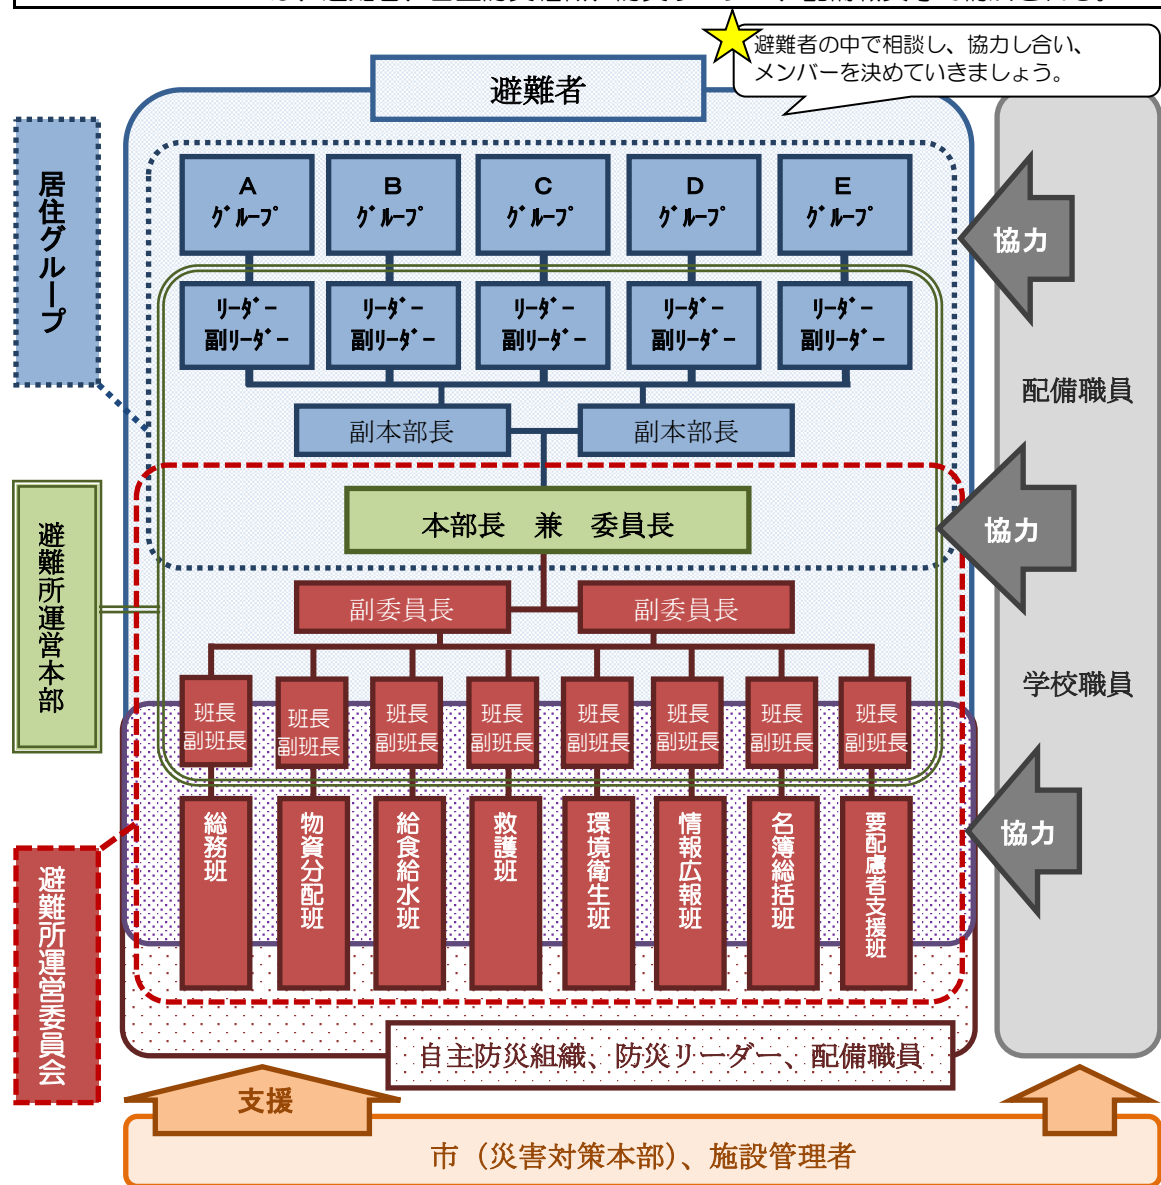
避難者の中で相談し、協力し合い、メンバーを決めていきましょう。

避難者

居住グループ

A グループ
B グループ
C グループ
D グループ
E グループ

リーダー 副リーダー
リーダー 副リーダー
リーダー 副リーダー
リーダー 副リーダー
リーダー 副リーダー

副本部長
副本部長

協力

配備職員

避難所運営本部

本部長　兼　委員長

協力

副委員長
副委員長

学校職員

班長 副班長
班長 副班長
班長 副班長
班長 副班長
班長 副班長
班長 副班長
班長 副班長
班長 副班長

総務班
物資分配班
給食給水班
救護班
環境衛生班
情報広報班
名簿総括班
要配慮者支援班

協力

避難所運営委員会

自主防災組織、防災リーダー、配備職員

支援

市（災害対策本部）、施設管理者